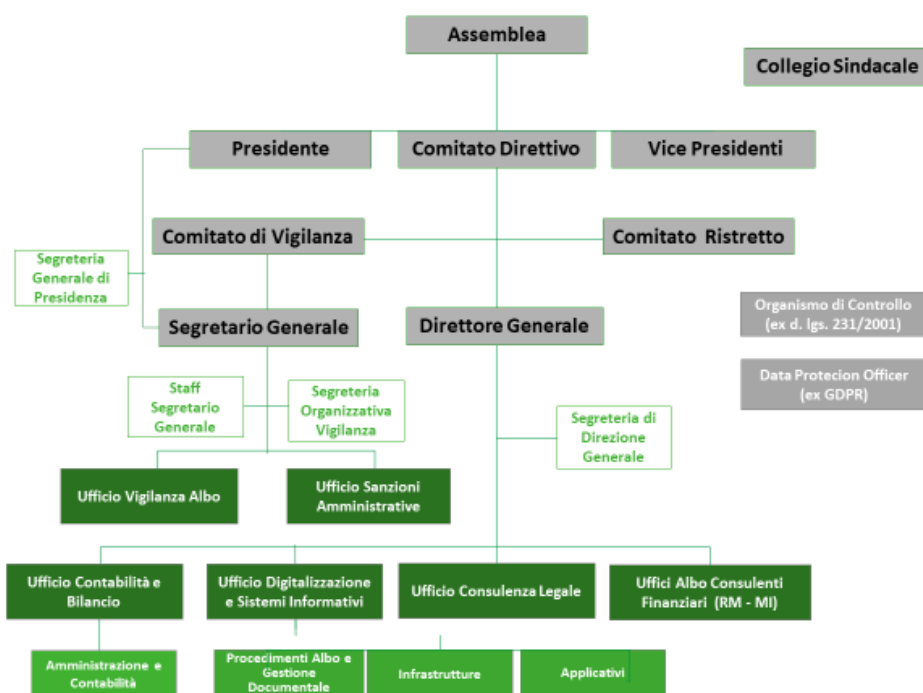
Assemblea

Collegio Sindacale

Presidente

Comitato Direttivo

Vice Presidenti

Comitato di Vigilanza

Comitato Ristretto

Segreteria Generale di Presidenza

Segretario Generale

Direttore Generale

Organismo di Controllo (ex d. lgs. 231/2001)

Data Protecion Officer (ex GDPR)

Staff Segretario Generale

Segreteria Organizzativa Vigilanza

Segreteria di Direzione Generale

Ufficio Vigilanza Albo

Ufficio Sanzioni Amministrative

Ufficio Contabilità e Bilancio

Ufficio Digitalizzazione e Sistemi Informativi

Ufficio Consulenza Legale

Uffici Albo Consulenti Finanziari (RM - MI)

Amministrazione e Contabilità

Procedimenti Albo e Gestione Documentale

Infrastrutture

Applicativi